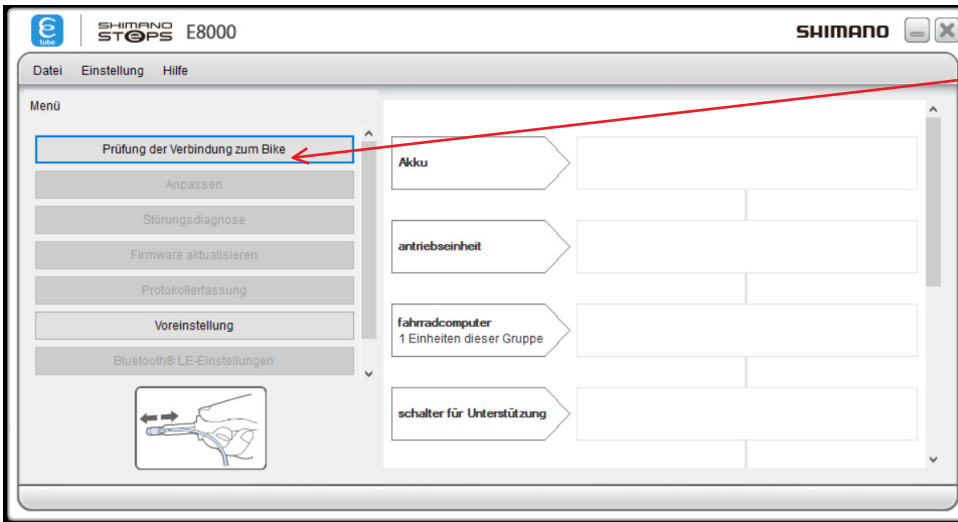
E tube SHIMANO STEPS E8000 SHIMANO

Datei Einstellung Hilfe

Menü

Prüfung der Verbindung zum Bike

Anpassen

Störungsdiagnose

Firmware aktualisieren

Protokollerfassung

Voreinstellung

Bluetooth® LE-Einstellungen

Akku

antriebseinheit

fahrradcomputer
1 Einheiten dieser Gruppe

schalter für Unterstützung